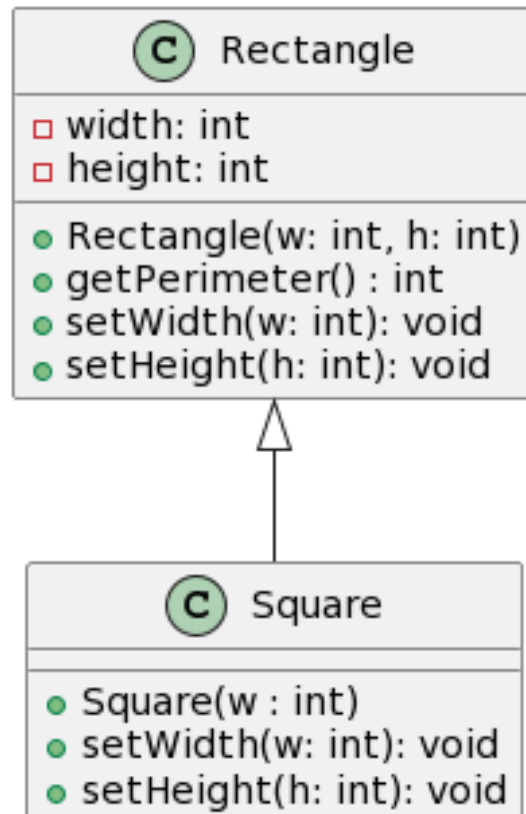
C Rectangle

width: int
height: int

Rectangle(w: int, h: int)
getPerimeter() : int
setWidth(w: int): void
setHeight(h: int): void

C Square

Square(w : int)
setWidth(w: int): void
setHeight(h: int): void